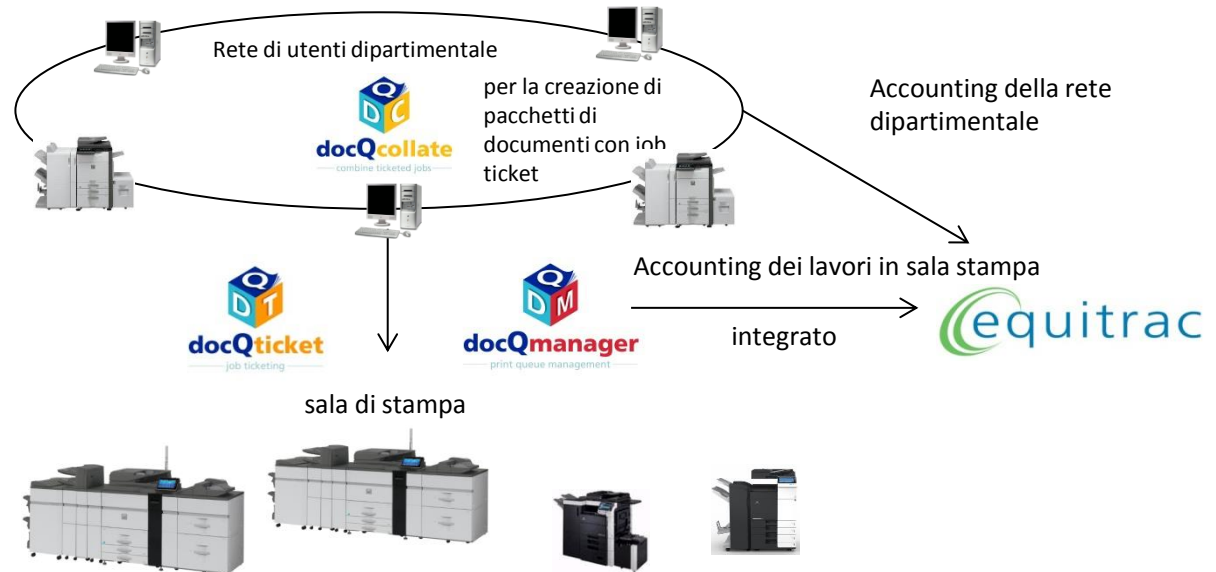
Rete di utenti dipartimentale

per la creazione di pacchetti di documenti con job ticket

Accounting della rete dipartimentale

DQC
docQcollate
combine ticketed jobs

Accounting dei lavori in sala stampa

DQT
docQticket
job ticketing

DQM
docQmanager
print queue management

integrato

equitrac

sala di stampa